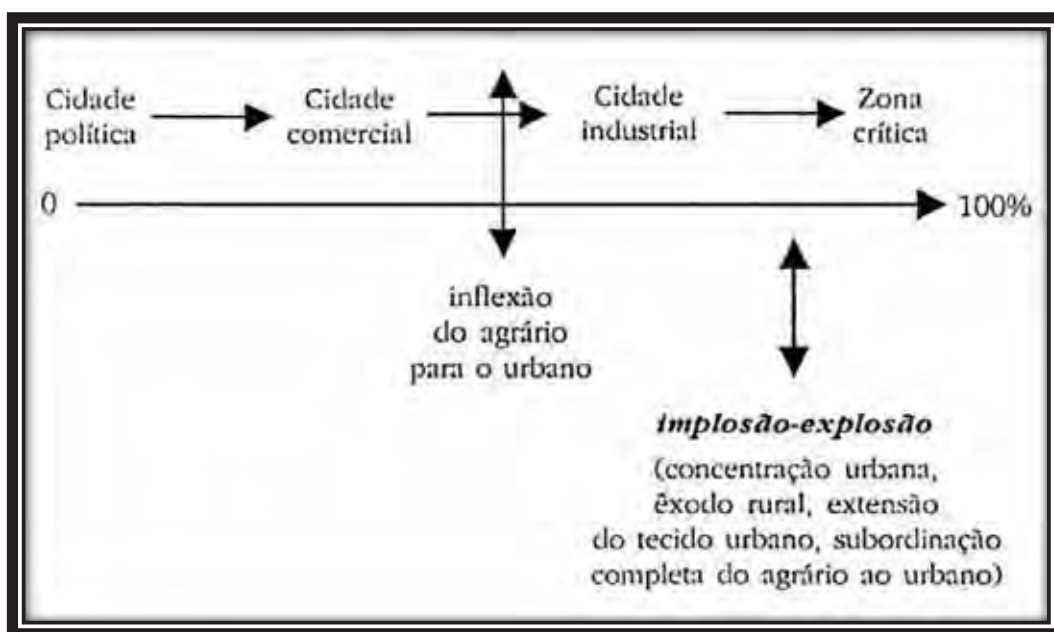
Cidade política

Cidade comercial

Cidade industrial

Zona crítica

0

100%

inflexão do agrário para o urbano

*implosão-explosão*

(concentração urbana, êxodo rural, extensão do tecido urbano, subordinação completa do agrário ao urbano)